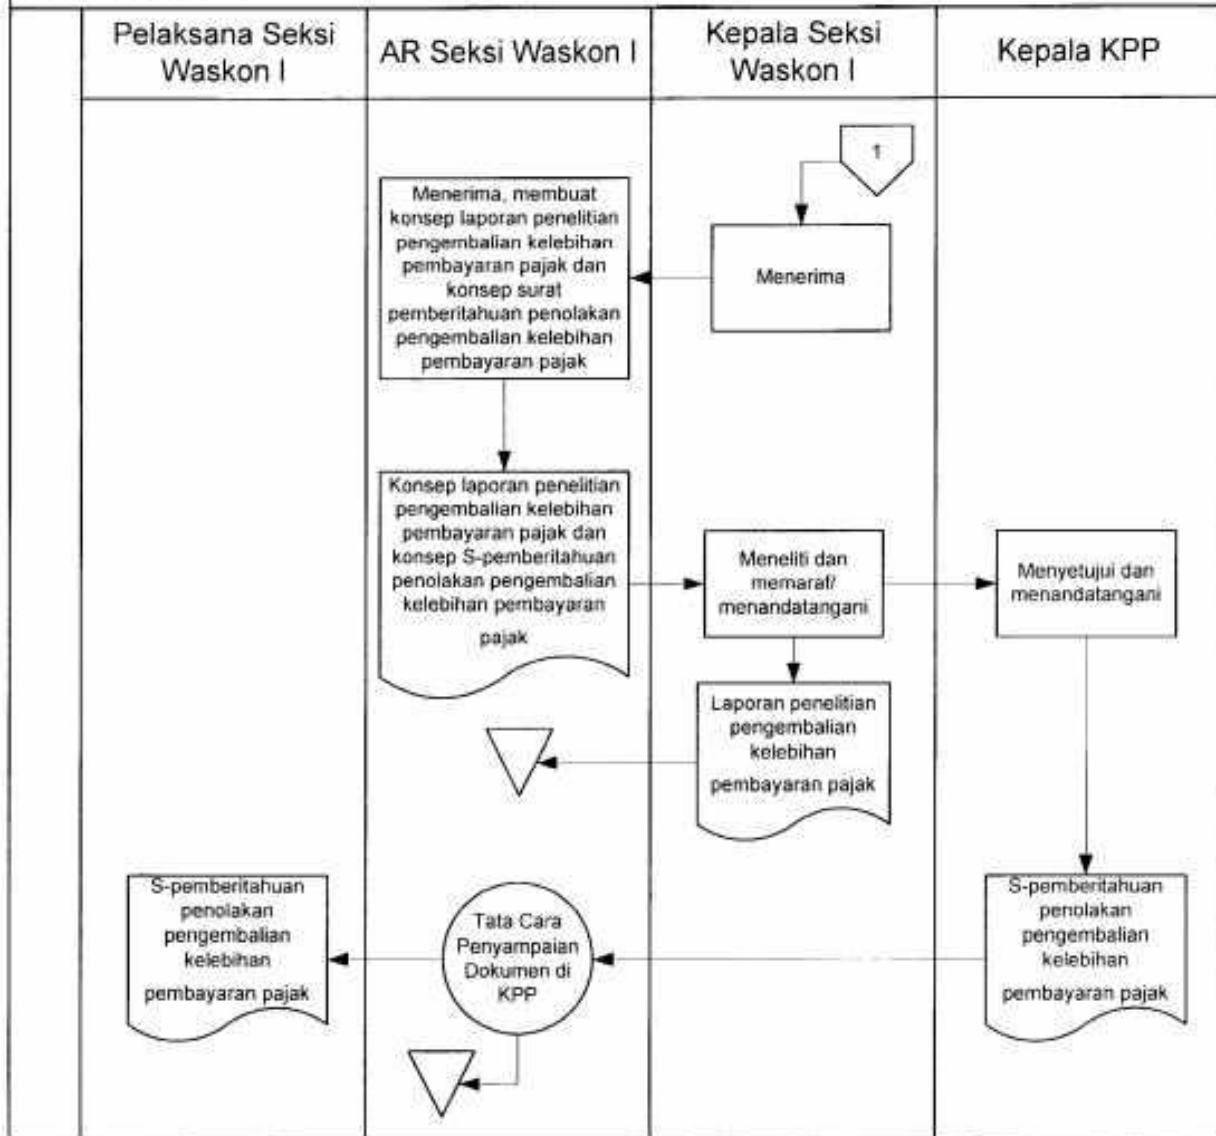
| Pelaksana Seksi Waskon I | AR Seksi Waskon I | Kepala Seksi Waskon I | Kepala KPP |
|---|---|---|---|

1

Menerima

Menerima, membuat konsep laporan penelitian pengembalian kelebihan pembayaran pajak dan konsep surat pemberitahuan penolakan pengembalian kelebihan pembayaran pajak

Konsep laporan penelitian pengembalian kelebihan pembayaran pajak dan konsep S-pemberitahuan penolakan pengembalian kelebihan pembayaran pajak

Meneliti dan memaraf/ menandatangani

Menyetujui dan menandatangani

Laporan penelitian pengembalian kelebihan pembayaran pajak

S-pemberitahuan penolakan pengembalian kelebihan pembayaran pajak

Tata Cara Penyampaian Dokumen di KPP

S-pemberitahuan penolakan pengembalian kelebihan pembayaran pajak